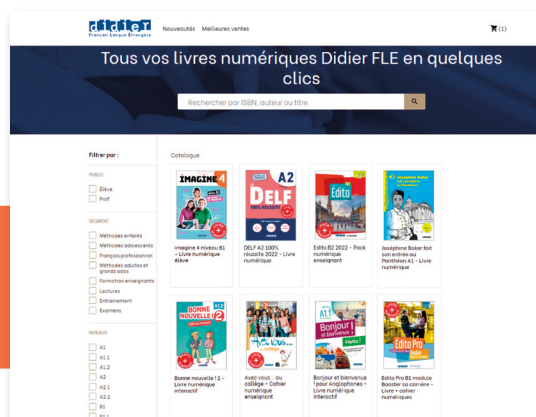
didier
Français Langue Étrangère

Nouveautés Meilleures ventes

(1)

Tous vos livres numériques Didier FLE en quelques clics

Rechercher par ISBN, auteur ou titre

Filtrer par :

PUBLIC
Élève
Prof

SEGMENT
Méthodes enfants
Méthodes adolescents
Français professionnel
Méthodes adultes et grands ados
Formation enseignants
Lectures
Entrainement
Examens

NIVEAUX
A1
A1.1
A1.2
A2
A2.1
A2.2
B1
B1.1

Catalogue

IMAGINE 4
Imagine 4 niveau B1 - Livre numérique élève

DELF A2 100% RÉUSSITE
DELF A2 100% réussite 2022 - Livre numérique

Édito
Edito B2 2022 - Pack numérique enseignant

Joséphine Baker fait son entrée au Panthéon A1 - Livre numérique

BONNE NOUVELLE ! 2 A1.2
Bonne nouvelle ! 2 - Livre numérique interactif

Avec vous... au collège
Avec vous... au collège - Cahier numérique enseignant

A1.1 Bonjour ! et bienvenue
Bonjour et bienvenue ! pour Anglophones - Livre numérique interactif

Édito Pro B1
Édito Pro B1 module Booster sa carrière - Livre + cahier numériques